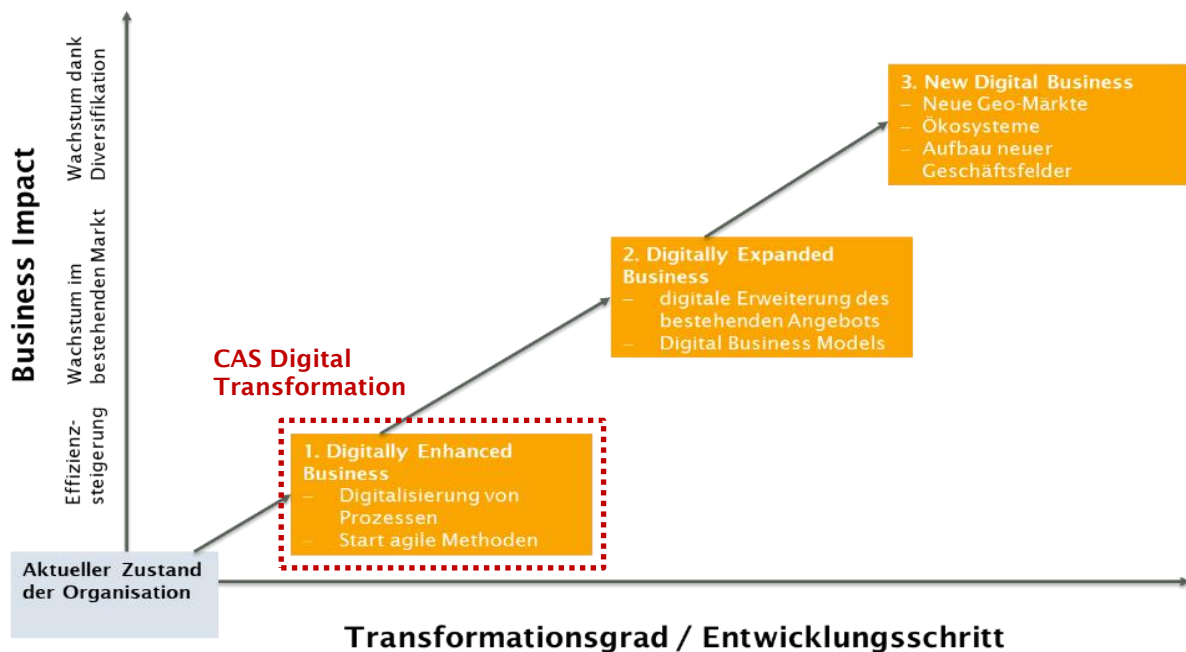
Business Impact

Wachstum dank Diversifikation

Wachstum im bestehenden Markt

Effizienzsteigerung

3. New Digital Business
– Neue Geo-Märkte
– Ökosysteme
– Aufbau neuer Geschäftsfelder

2. Digitally Expanded Business
– digitale Erweiterung des bestehenden Angebots
– Digital Business Models

CAS Digital Transformation

1. Digitally Enhanced Business
– Digitalisierung von Prozessen
– Start agile Methoden

Aktueller Zustand der Organisation

Transformationsgrad / Entwicklungsschritt